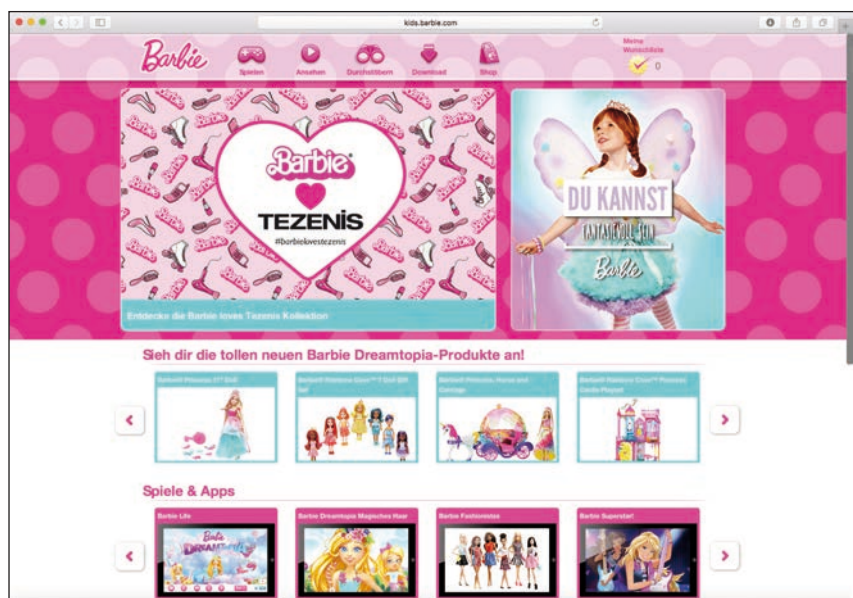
kids.barbie.com

Barbie

Spielen Ansehen Durchstöbern Download Shop

Meine Wunschliste
0

Barbie
TEZENIS
#barbielovestezenis

Entdecke die Barbie loves Tezenis Kollektion

DU KANNST
FANTASIEVOLL SEIN
Barbie

Sieh dir die tollen neuen Barbie Dreamtopia-Produkte an!

Barbie® Princess 27" Doll

Barbie® Dreamtopia Chelsea™ 7 Doll Gift Set

Barbie® Princess, Horse and Carriage

Barbie® Rainbow Cove™ Princess Castle Playset

Spiele & Apps

Barbie Life

Barbie Dreamtopia Magisches Haar

Barbie Fashionistas

Barbie Superstar!

Barbie DREAMTOPIA